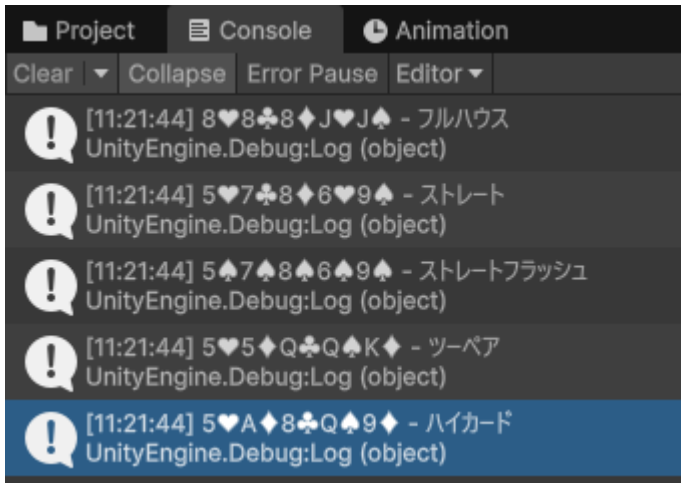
Project Console Animation

Clear Collapse Error Pause Editor

[11:21:44] 8♥8♣8♦J♥J♠ - フルハウス
UnityEngine.Debug:Log (object)

[11:21:44] 5♥7♣8♦6♥9♠ - ストレート
UnityEngine.Debug:Log (object)

[11:21:44] 5♠7♠8♠6♠9♠ - ストレートフラッシュ
UnityEngine.Debug:Log (object)

[11:21:44] 5♥5♦Q♣Q♠K♦ - ツーペア
UnityEngine.Debug:Log (object)

[11:21:44] 5♥A♦8♣Q♠9♦ - ハイカード
UnityEngine.Debug:Log (object)